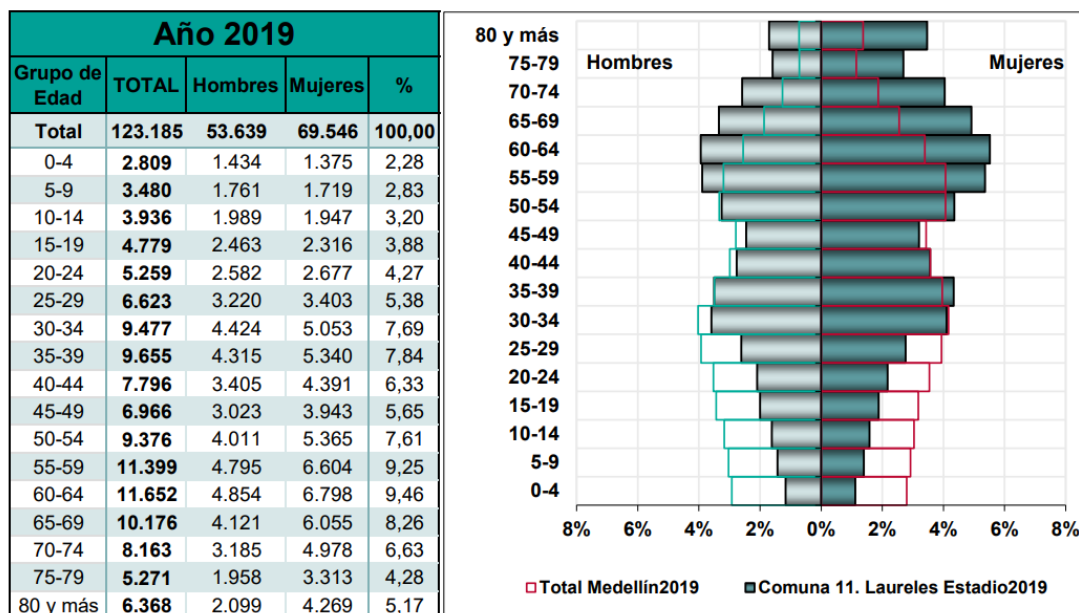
Año 2019

| Grupo de Edad | TOTAL | Hombres | Mujeres | % |
|---|---|---|---|---|
| Total | 123.185 | 53.639 | 69.546 | 100,00 |
| 0-4 | 2.809 | 1.434 | 1.375 | 2,28 |
| 5-9 | 3.480 | 1.761 | 1.719 | 2,83 |
| 10-14 | 3.936 | 1.989 | 1.947 | 3,20 |
| 15-19 | 4.779 | 2.463 | 2.316 | 3,88 |
| 20-24 | 5.259 | 2.582 | 2.677 | 4,27 |
| 25-29 | 6.623 | 3.220 | 3.403 | 5,38 |
| 30-34 | 9.477 | 4.424 | 5.053 | 7,69 |
| 35-39 | 9.655 | 4.315 | 5.340 | 7,84 |
| 40-44 | 7.796 | 3.405 | 4.391 | 6,33 |
| 45-49 | 6.966 | 3.023 | 3.943 | 5,65 |
| 50-54 | 9.376 | 4.011 | 5.365 | 7,61 |
| 55-59 | 11.399 | 4.795 | 6.604 | 9,25 |
| 60-64 | 11.652 | 4.854 | 6.798 | 9,46 |
| 65-69 | 10.176 | 4.121 | 6.055 | 8,26 |
| 70-74 | 8.163 | 3.185 | 4.978 | 6,63 |
| 75-79 | 5.271 | 1.958 | 3.313 | 4,28 |
| 80 y más | 6.368 | 2.099 | 4.269 | 5.17 |

80 y más
75-79
70-74
65-69
60-64
55-59
50-54
45-49
40-44
35-39
30-34
25-29
20-24
15-19
10-14
5-9
0-4

Hombres
Mujeres

8% 6% 4% 2% 0% 2% 4% 6% 8%

Total Medellín2019
Comuna 11. Laureles Estadio2019